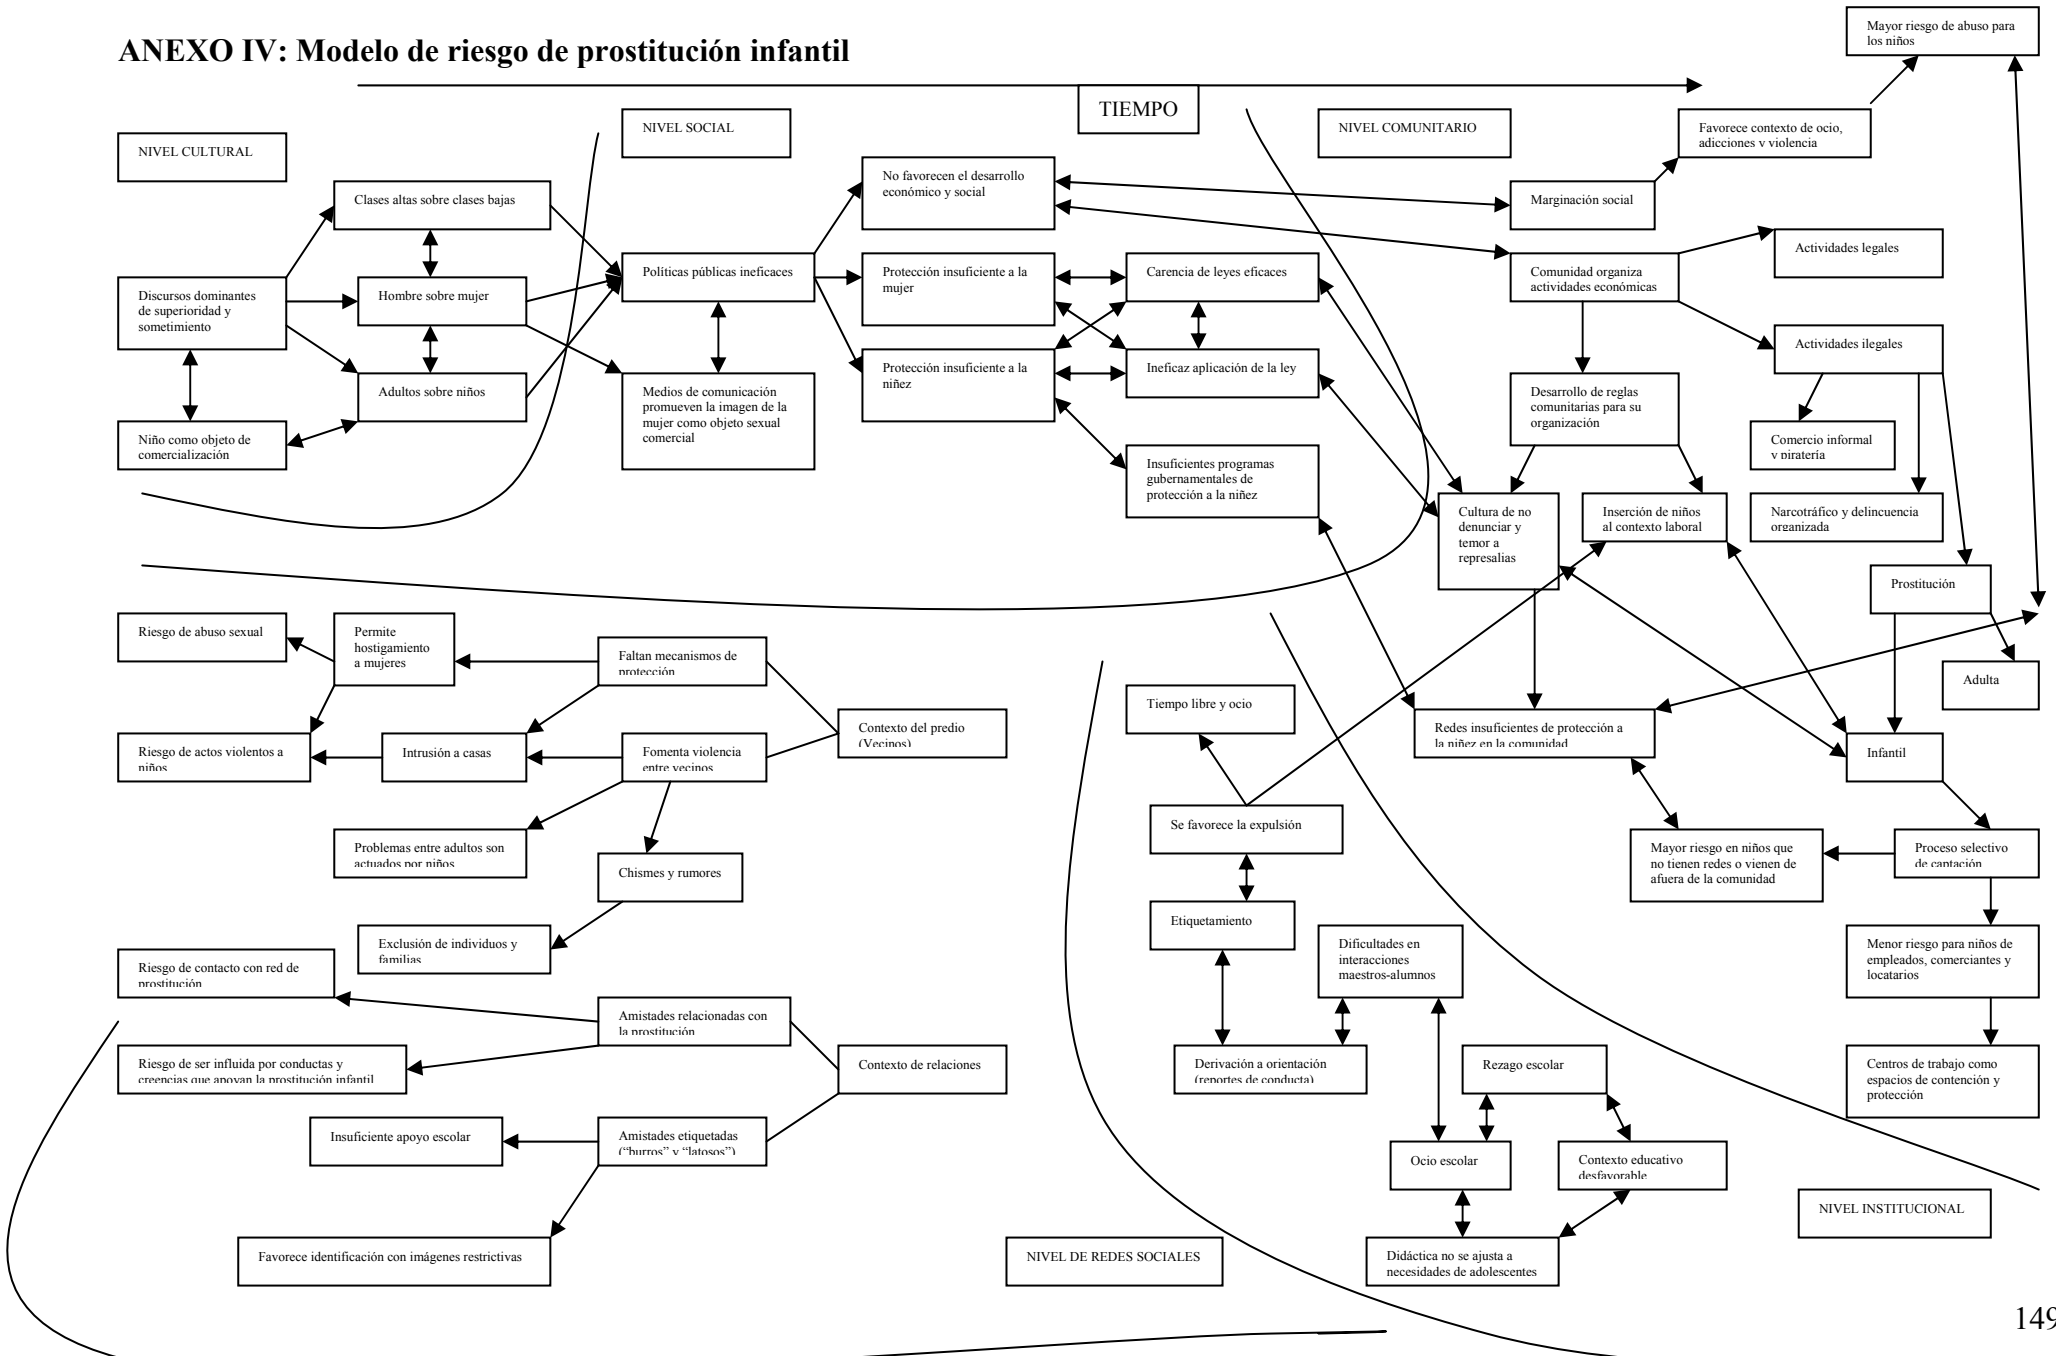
ANEXO IV: Modelo de riesgo de prostitución infantil

TIEMPO

Mayor riesgo de abuso para los niños

NIVEL CULTURAL

NIVEL SOCIAL

NIVEL COMUNITARIO

Favorece contexto de ocio, adicciones y violencia

Marginación social

No favorecen el desarrollo económico y social

Clases altas sobre clases bajas

Discursos dominantes de superioridad y sometimiento

Hombre sobre mujer

Políticas públicas ineficaces

Protección insuficiente a la mujer

Carencia de leyes eficaces

Comunidad organiza actividades económicas

Actividades legales

Actividades ilegales

Adultos sobre niños

Niño como objeto de comercialización

Medios de comunicación promueven la imagen de la mujer como objeto sexual comercial

Protección insuficiente a la niñez

Ineficaz aplicación de la ley

Desarrollo de reglas comunitarias para su organización

Comercio informal y piratería

Insuficientes programas gubernamentales de protección a la niñez

Cultura de no denunciar y temor a represalias

Inserción de niños al contexto laboral

Narcotráfico y delincuencia organizada

Prostitución

Riesgo de abuso sexual

Permite hostigamiento a mujeres

Faltan mecanismos de protección

Adulta

Contexto del predio (Vecinos)

Tiempo libre y ocio

Redes insuficientes de protección a la niñez en la comunidad

Riesgo de actos violentos a niños

Intrusión a casas

Fomenta violencia entre vecinos

Infantil

Se favorece la expulsión

Problemas entre adultos son actuados por niños

Chismes y rumores

Mayor riesgo en niños que no tienen redes o vienen de afuera de la comunidad

Proceso selectivo de captación

Etiquetamiento

Exclusión de individuos y familias

Dificultades en interacciones maestros-alumnos

Menor riesgo para niños de empleados, comerciantes y locatarios

Riesgo de contacto con red de prostitución

Amistades relacionadas con la prostitución

Riesgo de ser influida por conductas y creencias que apoyan la prostitución infantil

Contexto de relaciones

Derivación a orientación (reportes de conducta)

Rezago escolar

Centros de trabajo como espacios de contención y protección

Insuficiente apoyo escolar

Amistades etiquetadas ("burros" y "latosos")

Ocio escolar

Contexto educativo desfavorable

NIVEL INSTITUCIONAL

Favorece identificación con imágenes restrictivas

NIVEL DE REDES SOCIALES

Didáctica no se ajusta a necesidades de adolescentes

149